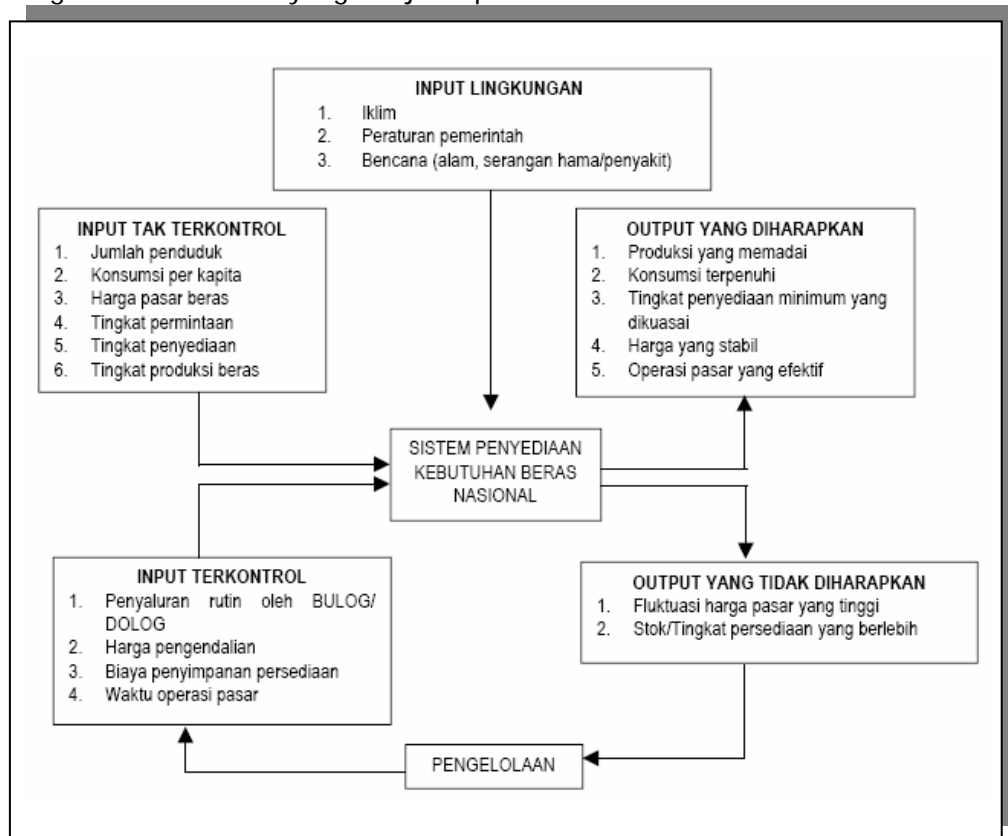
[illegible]

INPUT LINGKUNGAN
1. Iklim
2. Peraturan pemerintah
3. Bencana (alam, serangan hama/penyakit)

INPUT TAK TERKONTROL
1. Jumlah penduduk
2. Konsumsi per kapita
3. Harga pasar beras
4. Tingkat permintaan
5. Tingkat penyediaan
6. Tingkat produksi beras

OUTPUT YANG DIHARAPKAN
1. Produksi yang memadai
2. Konsumsi terpenuhi
3. Tingkat penyediaan minimum yang dikuasai
4. Harga yang stabil
5. Operasi pasar yang efektif

SISTEM PENYEDIAAN KEBUTUHAN BERAS NASIONAL

INPUT TERKONTROL
1. Penyaluran rutin oleh BULOG/ DOLOG
2. Harga pengendalian
3. Biaya penyimpanan persediaan
4. Waktu operasi pasar

OUTPUT YANG TIDAK DIHARAPKAN
1. Fluktuasi harga pasar yang tinggi
2. Stok/Tingkat persediaan yang berlebih

PENGELOLAAN